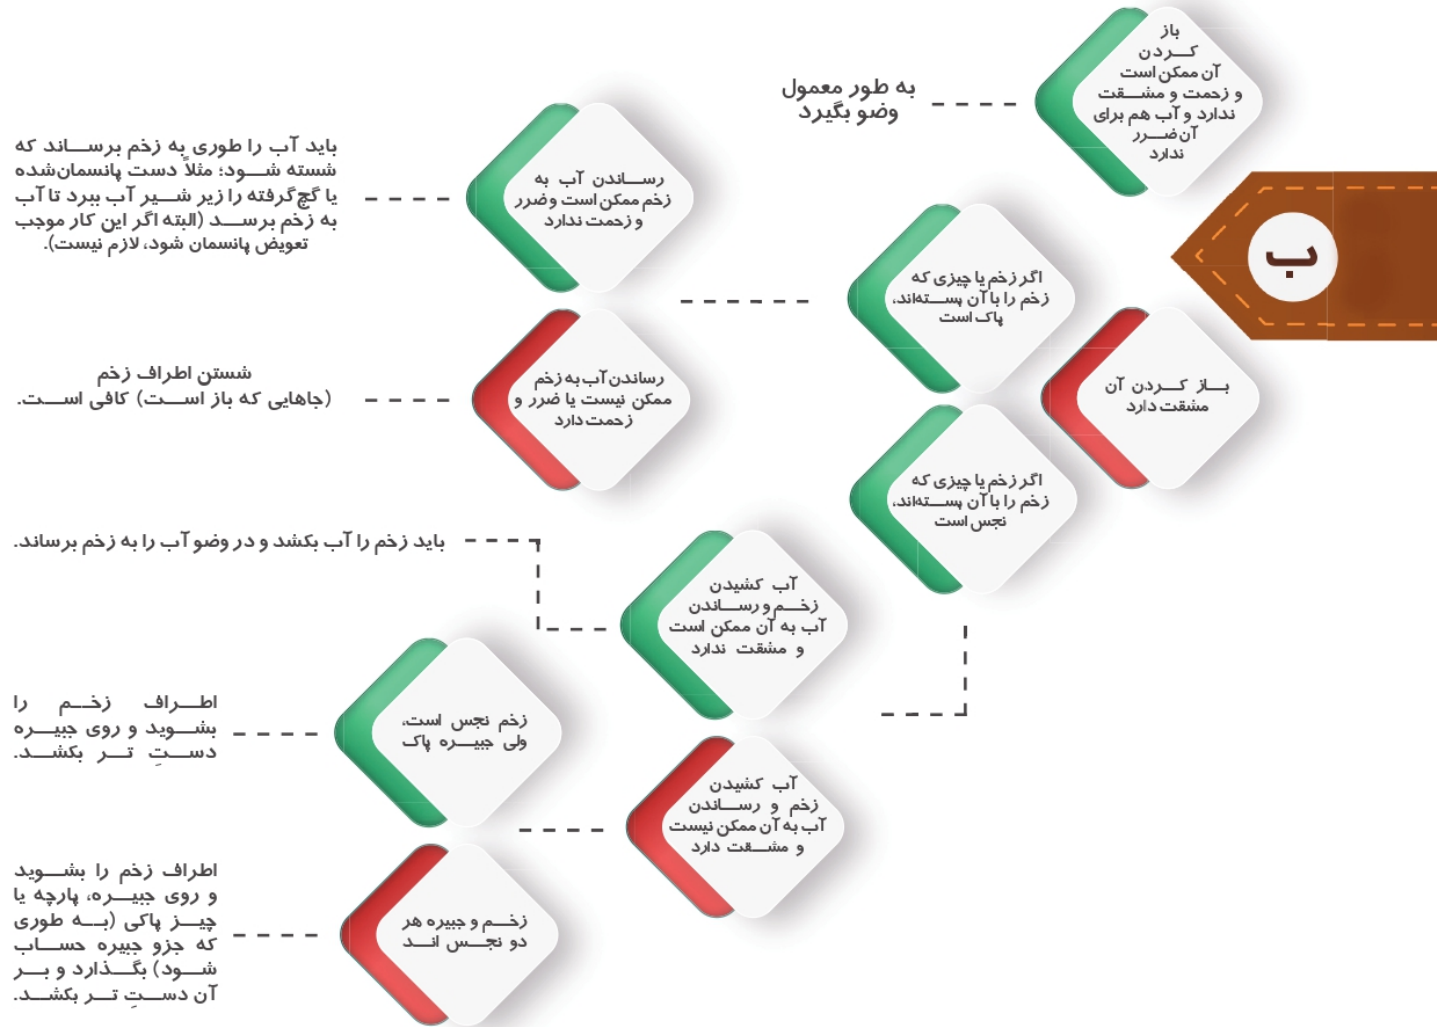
ب

باز کردن آن ممکن است و زحمت و مشقت ندارد و آب هم برای آن ضرر ندارد

به طور معمول وضو بگیرد

باز کردن آن مشقت دارد

اگر زخم یا چیزی که زخم را با آن بسته‌اند، پاک است

رساندن آب به زخم ممکن است وضرر و زحمت ندارد

باید آب را طوری به زخم برساند که شسته شود؛ مثلاً دست پانسمان‌شده یا گچ‌گرفته را زیر شیر آب ببرد تا آب به زخم برسد (البته اگر این کار موجب تعویض پانسمان شود، لازم نیست).

رساندن آب به زخم ممکن نیست یا ضرر و زحمت دارد

شستن اطراف زخم (جاهایی که باز است) کافی است.

اگر زخم یا چیزی که زخم را با آن بسته‌اند، نجس است

آب کشیدن زخم و رساندن آب به آن ممکن است و مشقت ندارد

باید زخم را آب بکشد و در وضو آب را به زخم برساند.

آب کشیدن زخم و رساندن آب به آن ممکن نیست و مشقت دارد

زخم نجس است، ولی جبیره پاک

اطراف زخم را بشوید و روی جبیره دستِ تر بکشد.

زخم و جبیره هر دو نجس اند

اطراف زخم را بشوید و روی جبیره، پارچه یا چیز پاکی (به طوری که جزو جبیره حساب شود) بگذارد و بر آن دستِ تر بکشد.